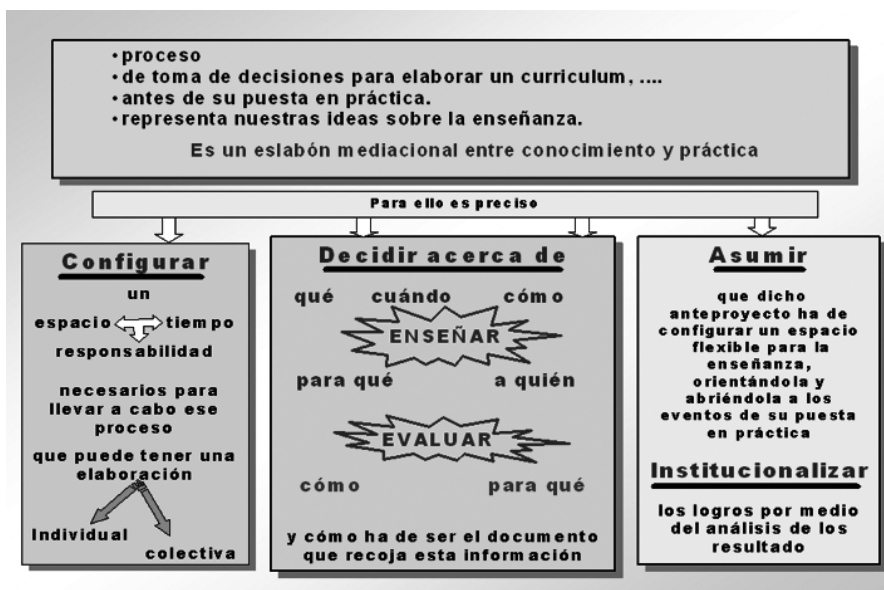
• proceso
• de toma de decisiones para elaborar un curriculum, ....
• antes de su puesta en práctica.
• representa nuestras ideas sobre la enseñanza.

Es un eslabón mediacional entre conocimiento y práctica

Para ello es preciso

Configurar

un

espacio tiempo

responsabilidad

necesarios para llevar a cabo ese proceso

que puede tener una elaboración

Individual

colectiva

Decidir acerca de

qué cuándo cómo

ENSEÑAR

para qué a quién

EVALUAR

cómo para qué

y cómo ha de ser el documento que recoja esta información

Asumir

que dicho anteproyecto ha de configurar un espacio flexible para la enseñanza, orientándola y abriéndola a los eventos de su puesta en práctica

Institucionalizar

los logros por medio del análisis de los resultado